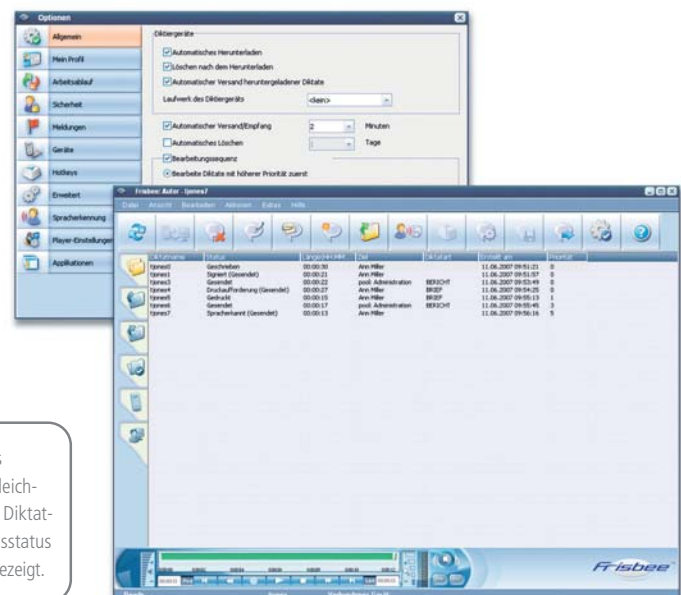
Optionen

Allgemein
Mein Profil
Arbeitsablauf
Sicherheit
Meldungen
Geräte
Hotkeys
Erweitert
Spracherkennung
Player-Einstellungen
Applikationen

Diktiergeräte
Automatisches Herunterladen
Löschen nach dem Herunterladen
Automatischer Versand heruntergeladener Diktate
Laufwerk des Diktiergeräts <kein>
Automatischer Versand/Empfang 2 Minuten
Automatisches Löschen Tage
Bearbeitungssequenz
Bearbeite Diktate mit höherer Priorität zuerst

Frisbee: Autor - tjones7
Datei Ansicht Bearbeiten Aktionen Extras Hilfe

| Diktatname | Status | Länge(HH:MM:...) | Ziel | Diktatart | Erstellt am | Priorität |
|---|---|---|---|---|---|---|
| tjones0 | Geschrieben | 00:00:30 | Ann Miller | | 11.06.2007 09:51:21 | 0 |
| tjones1 | Signiert (Gesendet) | 00:00:21 | Ann Miller | | 11.06.2007 09:51:57 | 0 |
| tjones3 | Gesendet | 00:00:22 | pool: Administration | BERICHT | 11.06.2007 09:53:49 | 0 |
| tjones4 | Druckaufforderung (Gesendet) | 00:00:27 | Ann Miller | BRIEF | 11.06.2007 09:54:25 | 0 |
| tjones5 | Gedruckt | 00:00:15 | Ann Miller | BRIEF | 11.06.2007 09:55:13 | 1 |
| tjones6 | Gesendet | 00:00:17 | pool: Administration | BERICHT | 11.06.2007 09:55:45 | 3 |
| tjones7 | Spracherkannt (Gesendet) | 00:00:13 | Ann Miller | | 11.06.2007 09:56:16 | 5 |

Frisbee

s
leich-
Diktat-
sstatus
ezeigt.